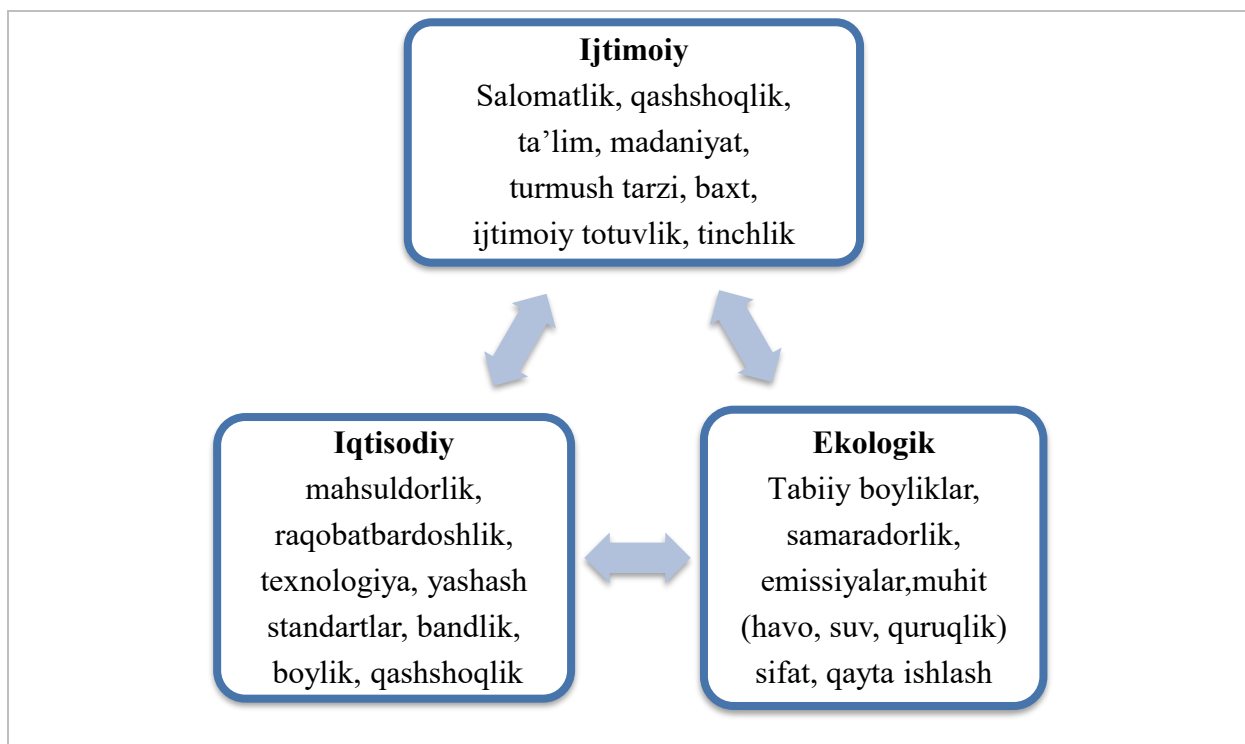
**Ijtimoiy**
Salomatlik, qashshoqlik, ta’lim, madaniyat, turmush tarzi, baxt, ijtimoiy totuvlik, tinchlik

**Iqtisodiy**
mahsuldorlik, raqobatbardoshlik, texnologiya, yashash standartlar, bandlik, boylik, qashshoqlik

**Ekologik**
Tabiiy boyliklar, samaradorlik, emissiyalar,muhit (havo, suv, quruqlik) sifat, qayta ishlash